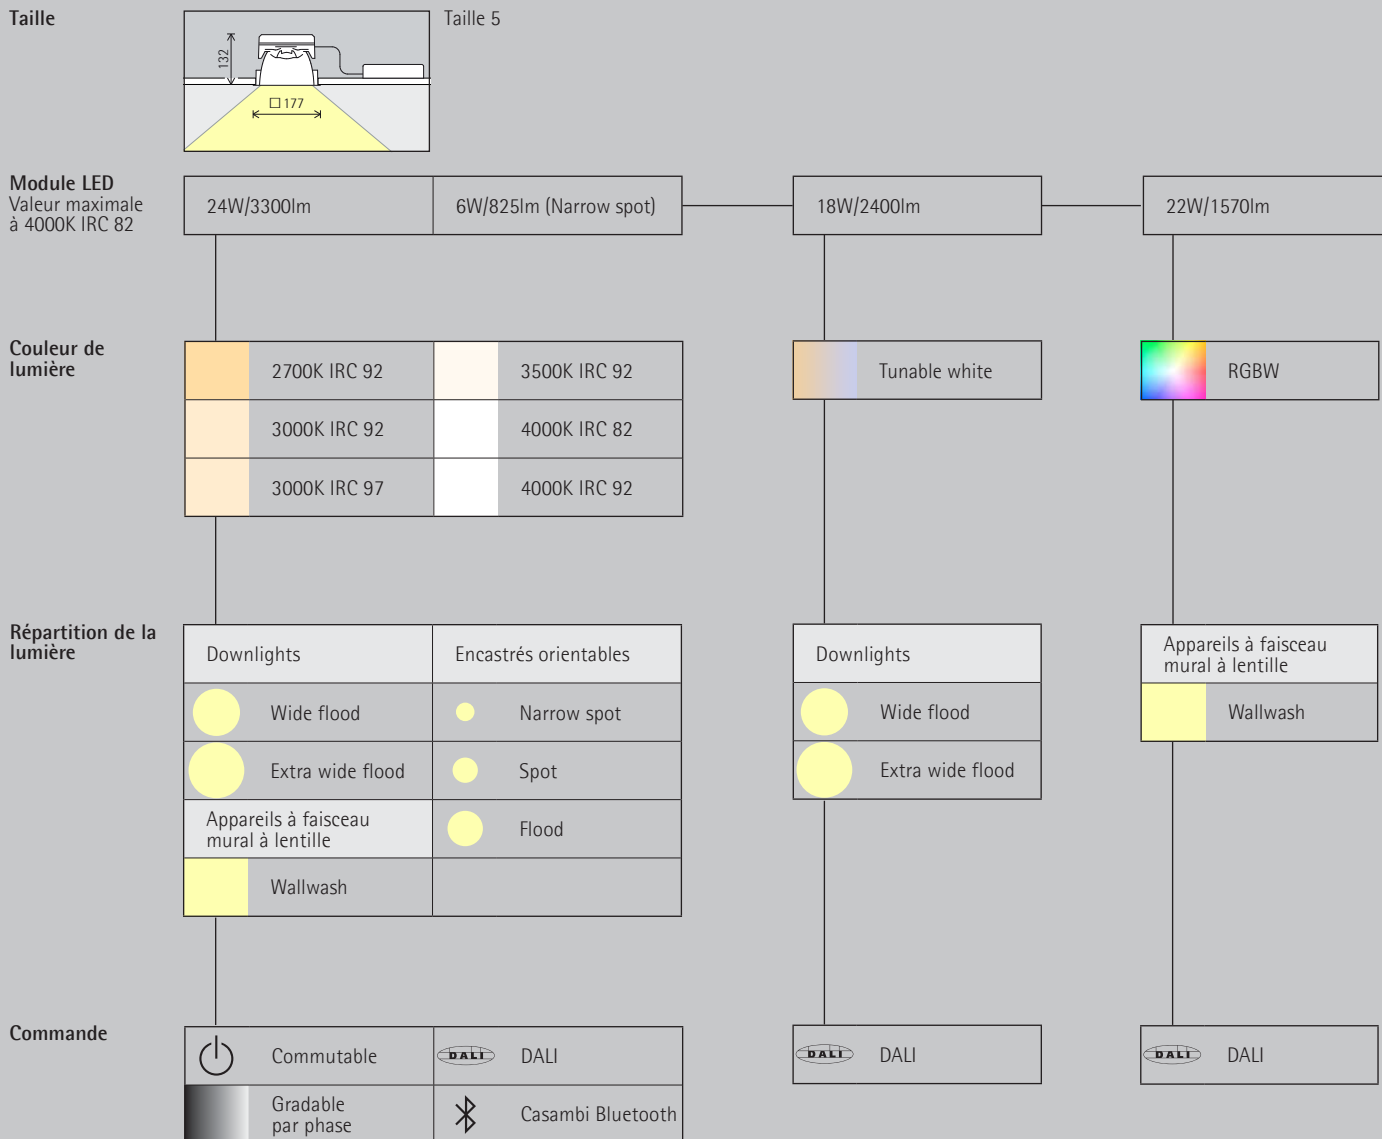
Taille

132

□177

Taille 5

Module LED
Valeur maximale à 4000K IRC 82

24W/3300lm

6W/825lm (Narrow spot)

18W/2400lm

22W/1570lm

Couleur de lumière

2700K IRC 92

3500K IRC 92

3000K IRC 92

4000K IRC 82

3000K IRC 97

4000K IRC 92

Tunable white

RGBW

Répartition de la lumière

Downlights

Wide flood

Extra wide flood

Appareils à faisceau mural à lentille

Wallwash

Encastrés orientables

Narrow spot

Spot

Flood

Downlights

Wide flood

Extra wide flood

Appareils à faisceau mural à lentille

Wallwash

Commande

Commutable

Gradable par phase

DALI

DALI

Casambi Bluetooth

DALI

DALI

DALI

DALI